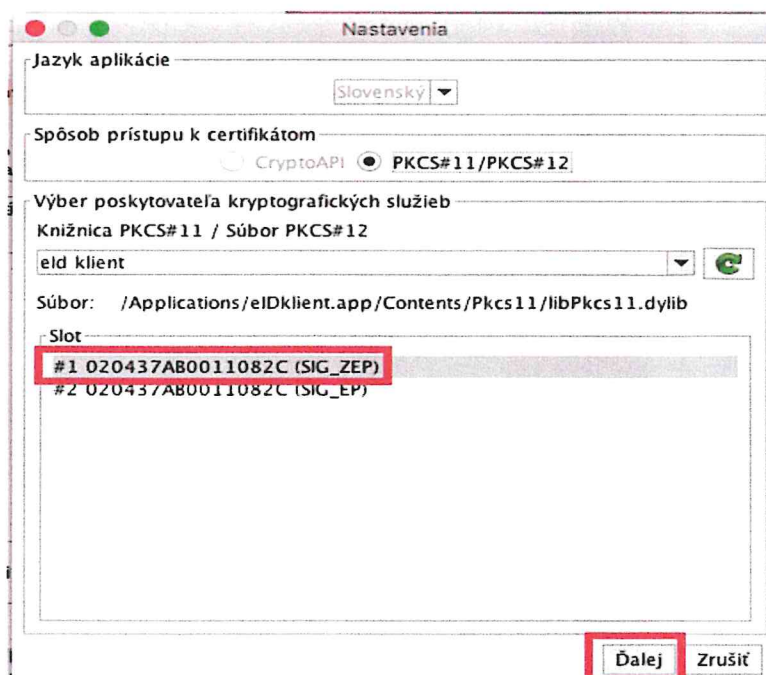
Nastavenia

Jazyk aplikácie

Slovenský

Spôsob prístupu k certifikátom

CryptoAPI PKCS#11/PKCS#12

Výber poskytovateľa kryptografických služieb

Knižnica PKCS#11 / Súbor PKCS#12

eId klient

Súbor: /Applications/eIDklient.app/Contents/Pkcs11/libPkcs11.dylib

Slot

#1 020437AB0011082C (SIG_ZEP)
#2 020437AB0011082C (SIG_EP)

Ďalej Zrušiť